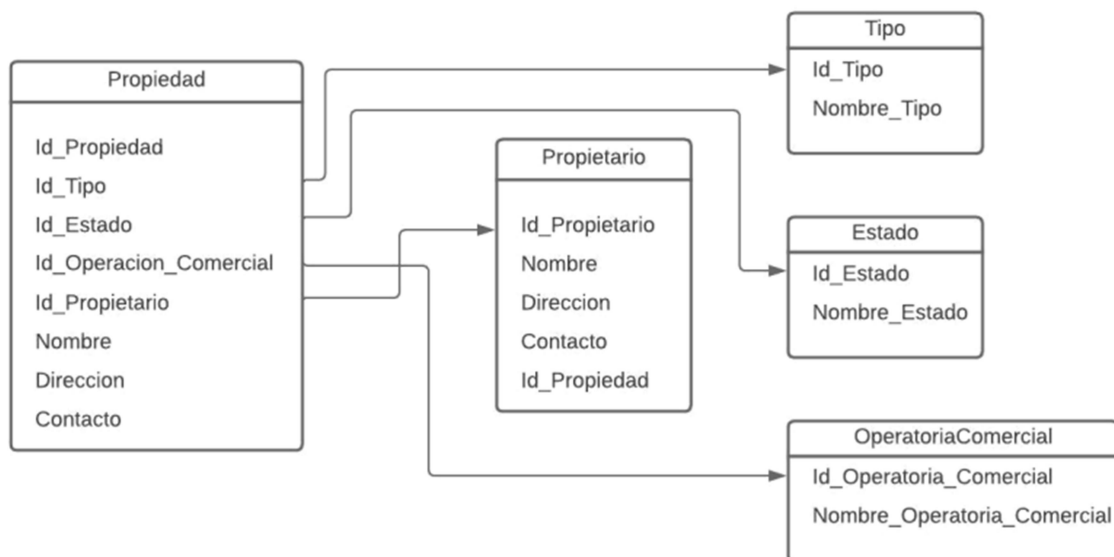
Propiedad

Id_Propiedad
Id_Tipo
Id_Estado
Id_Operacion_Comercial
Id_Propietario
Nombre
Direccion
Contacto

Tipo

Id_Tipo
Nombre_Tipo

Propietario

Id_Propietario
Nombre
Direccion
Contacto
Id_Propiedad

Estado

Id_Estado
Nombre_Estado

OperatoriaComercial

Id_Operatoria_Comercial
Nombre_Operatoria_Comercial